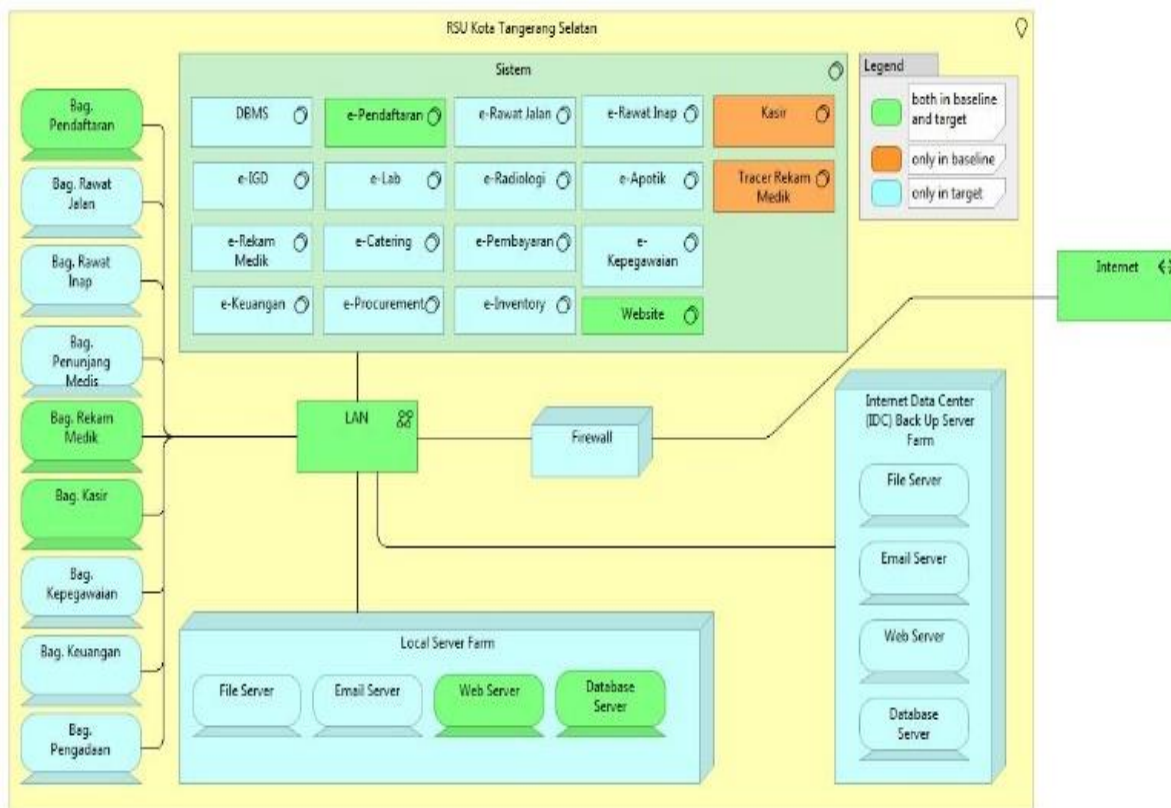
RSU Kota Tangerang Selatan

Sistem

DBMS

e-Pendaftaran

e-Rawat Jalan

e-Rawat Inap

Kasir

e-IGD

e-Lab

e-Radiologi

e-Apotik

Tracer Rekam Medik

e-Rekam Medik

e-Catering

e-Pembayaran

e-Kepegawaian

e-Keuangan

e-Procurement

e-Inventory

Website

Legend

both in baseline and target

only in baseline

only in target

Bag. Pendaftaran

Bag. Rawat Jalan

Bag. Rawat Inap

Bag. Penunjang Medis

Bag. Rekam Medik

Bag. Kasir

Bag. Kepegawaian

Bag. Keuangan

Bag. Pengadaan

LAN

Firewall

Internet

Internet Data Center (IDC) Back Up Server Farm

File Server

Email Server

Web Server

Database Server

Local Server Farm

File Server

Email Server

Web Server

Database Server